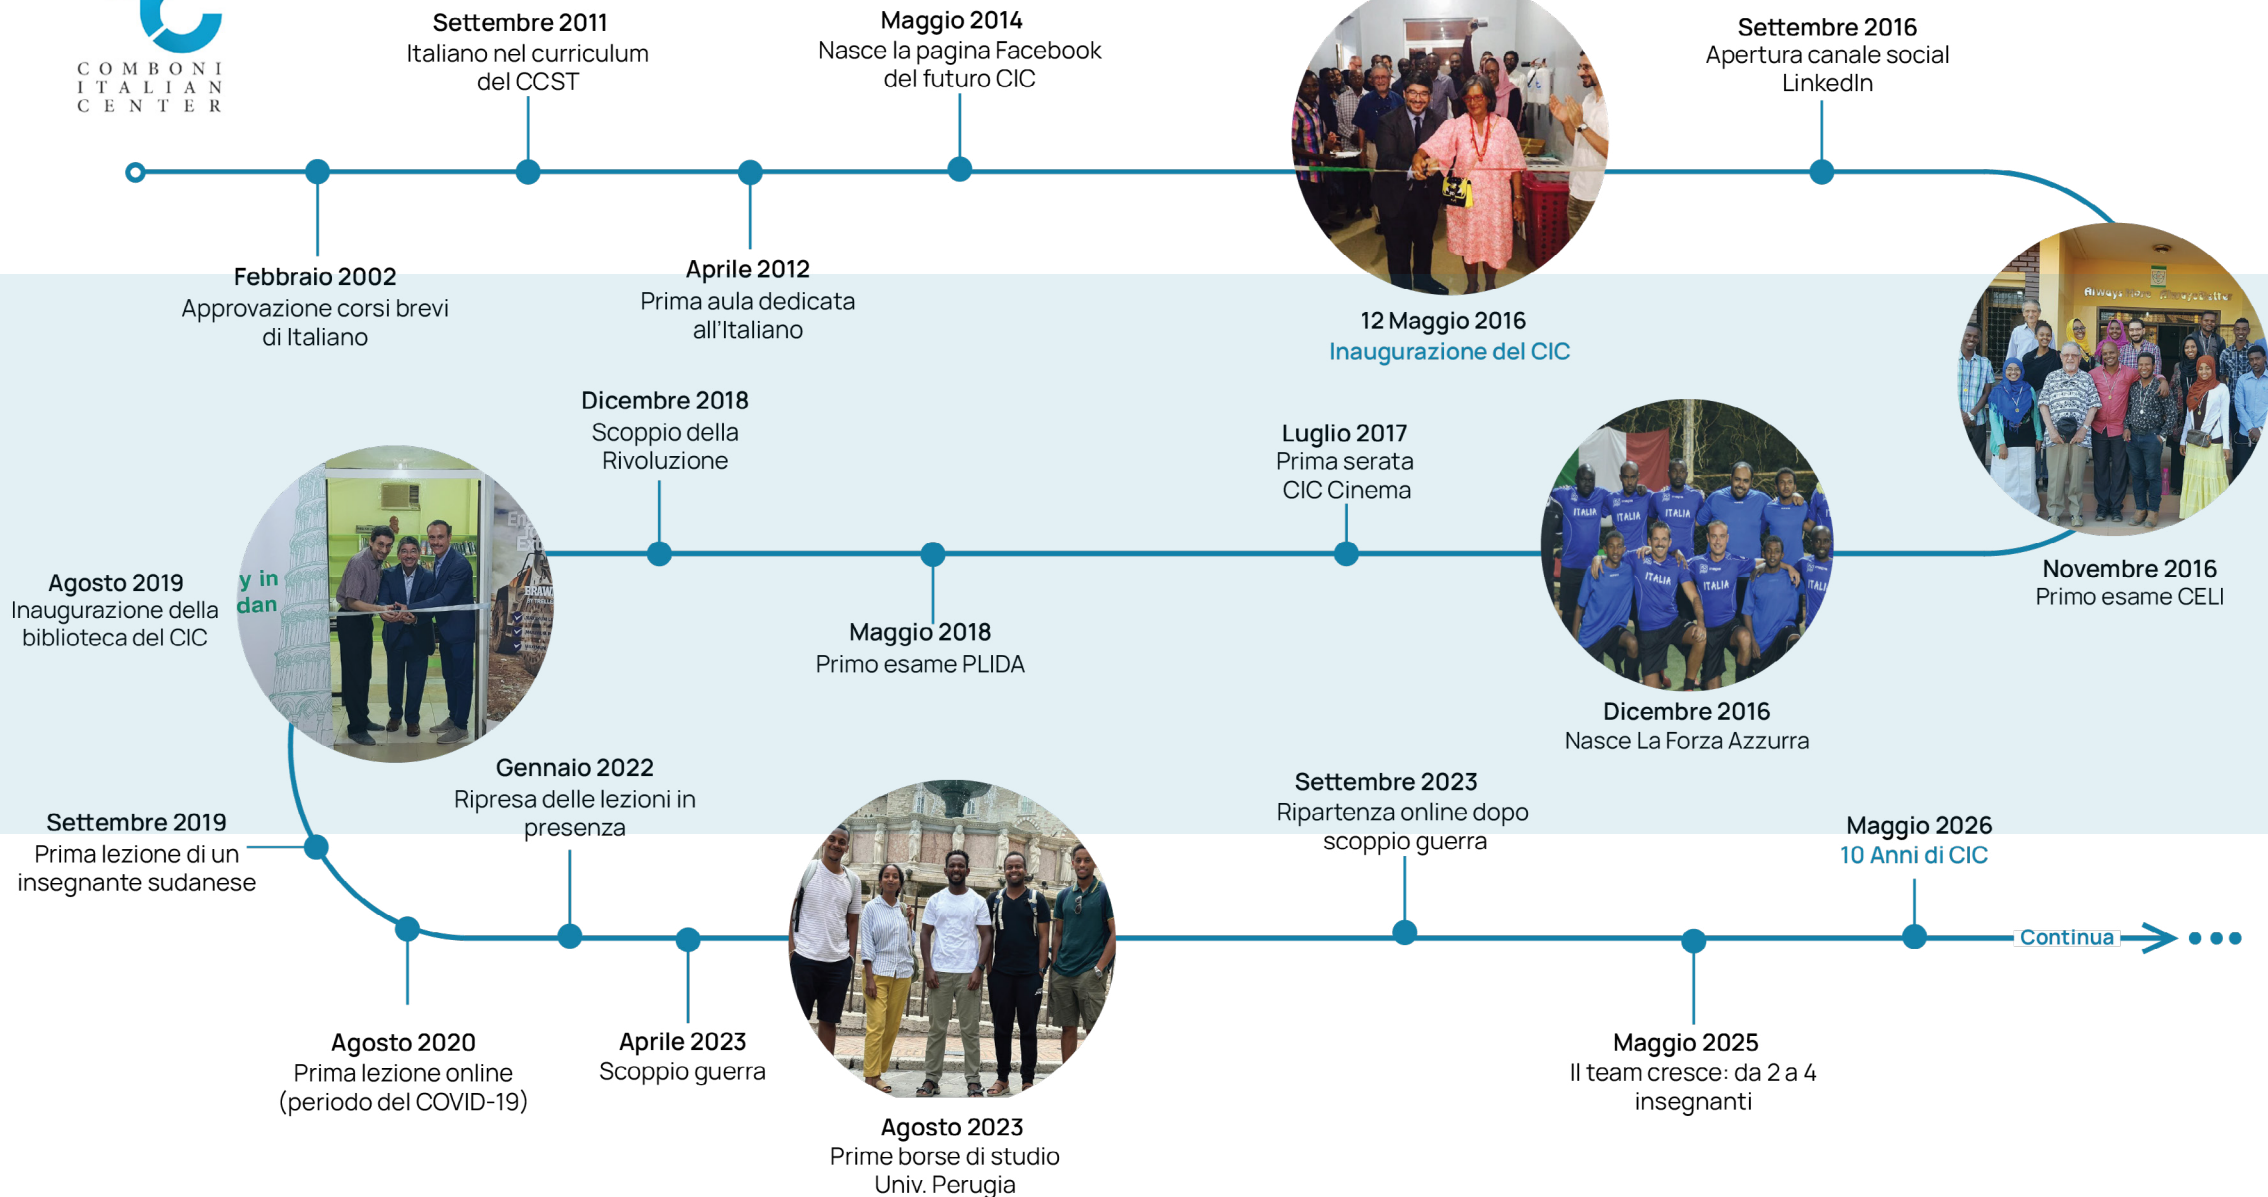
COMBONI ITALIAN CENTER

Settembre 2011
Italiano nel curriculum del CCST

Maggio 2014
Nasce la pagina Facebook del futuro CIC

Settembre 2016
Apertura canale social LinkedIn

Febbraio 2002
Approvazione corsi brevi di Italiano

Aprile 2012
Prima aula dedicata all'Italiano

12 Maggio 2016
Inaugurazione del CIC

Dicembre 2018
Scoppio della Rivoluzione

Luglio 2017
Prima serata CIC Cinema

Agosto 2019
Inaugurazione della biblioteca del CIC

Maggio 2018
Primo esame PLIDA

Novembre 2016
Primo esame CELI

Dicembre 2016
Nasce La Forza Azzurra

Gennaio 2022
Ripresa delle lezioni in presenza

Settembre 2023
Ripartenza online dopo scoppio guerra

Settembre 2019
Prima lezione di un insegnante sudanese

Maggio 2026
10 Anni di CIC

Continua

Agosto 2020
Prima lezione online (periodo del COVID-19)

Aprile 2023
Scoppio guerra

Agosto 2023
Prime borse di studio Univ. Perugia

Maggio 2025
Il team cresce: da 2 a 4 insegnanti